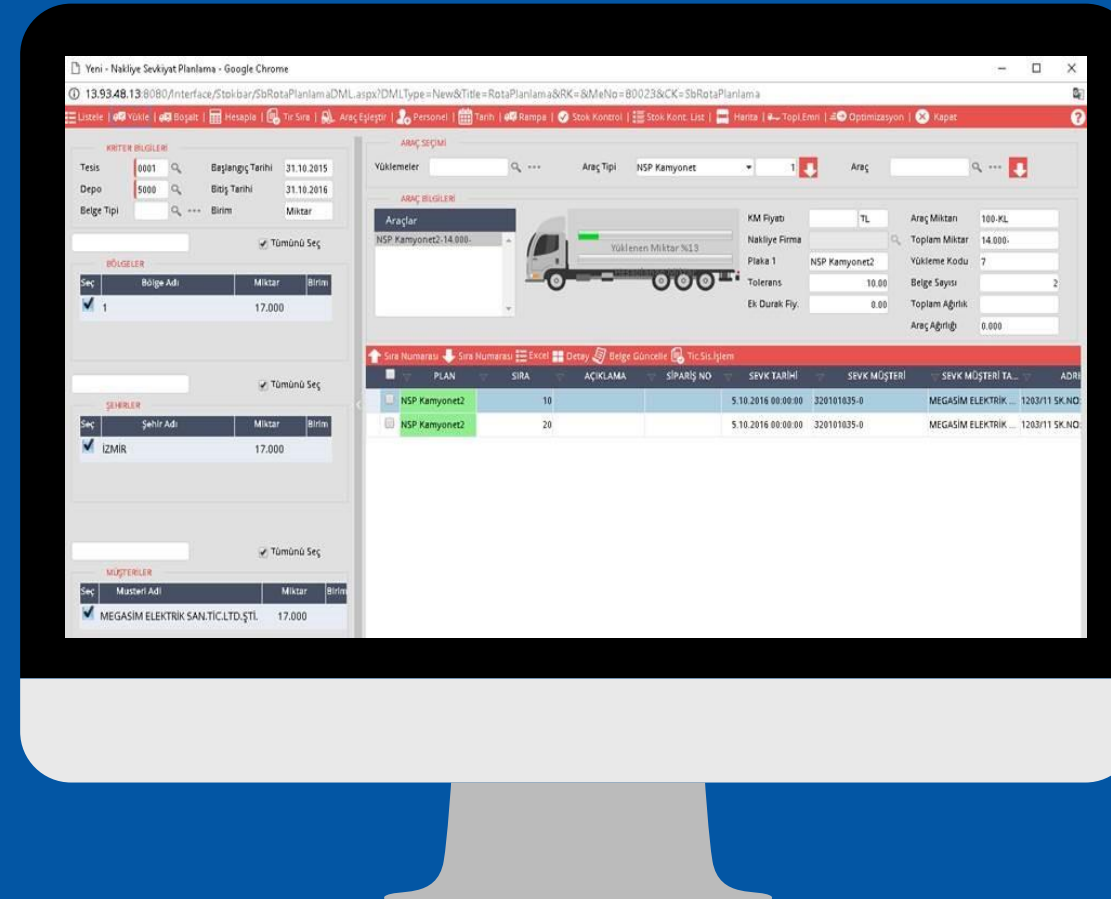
Yeni - Nakliye Sevkiyat Planlama - Google Chrome

13.93.48.13:8080/Interface/Stokbar/SbRotaPlanlamaDML.aspx?DMLType=New&Title=RotaPlanlama&RK=&MeNo=80023&CK=SbRotaPlanlama

Listele | Yükle | Boşalt | Hesapla | Tır Sıra | Araç Eşleştir | Personel | Tarih | Rampa | Stok Kontrol | Stok Kont. List | Harita | Topl.Emri | Optimizasyon | Kapat

KRITER BILGILERI

Tesis 0001 Başlangıç Tarihi 31.10.2015
Depo 5000 Bitiş Tarihi 31.10.2016
Belge Tipi Birim Miktar

Tümünü Seç

BÖLGELER

| Seç | Bölge Adı | Miktar | Birim |
|---|---|---|---|
| ✓ | 1 | 17.000 | |

Tümünü Seç

ŞEHIRLER

| Seç | Şehir Adı | Miktar | Birim |
|---|---|---|---|
| ✓ | İZMİR | 17.000 | |

Tümünü Seç

MÜŞTERILER

| Seç | Musteri Adi | Miktar | Birim |
|---|---|---|---|
| ✓ | MEGASİM ELEKTRİK SAN.TİC.LTD.ŞTİ. | 17.000 | |

ARAÇ SEÇIMI

Yüklemeler Araç Tipi NSP Kamyonet 1 Araç

ARAÇ BILGILERI

Araçlar
NSP Kamyonet2-14.000-

Yüklenen Miktar %13

KM Fiyatı TL
Nakliye Firma
Plaka 1 NSP Kamyonet2
Tolerans 10.00
Ek Durak Fiy. 0.00

Araç Miktarı 100-KL
Toplam Miktar 14.000-
Yükleme Kodu 7
Belge Sayısı 2
Toplam Ağırlık
Araç Ağırlığı 0.000

Sıra Numarası Sıra Numarası Excel Detay Belge Güncelle Tic.Sis.İşlem

| | PLAN | SIRA | AÇIKLAMA | SİPARİŞ NO | SEVK TARİHİ | SEVK MÜŞTERİ | SEVK MÜŞTERİ TA... | ADR |
|---|---|---|---|---|---|---|---|---|
| | NSP Kamyonet2 | 10 | | | 5.10.2016 00:00:00 | 320101035-0 | MEGASİM ELEKTRİK ... | 1203/11 SK.NO: |
| | NSP Kamyonet2 | 20 | | | 5.10.2016 00:00:00 | 320101035-0 | MEGASİM ELEKTRİK ... | 1203/11 SK.NO: |